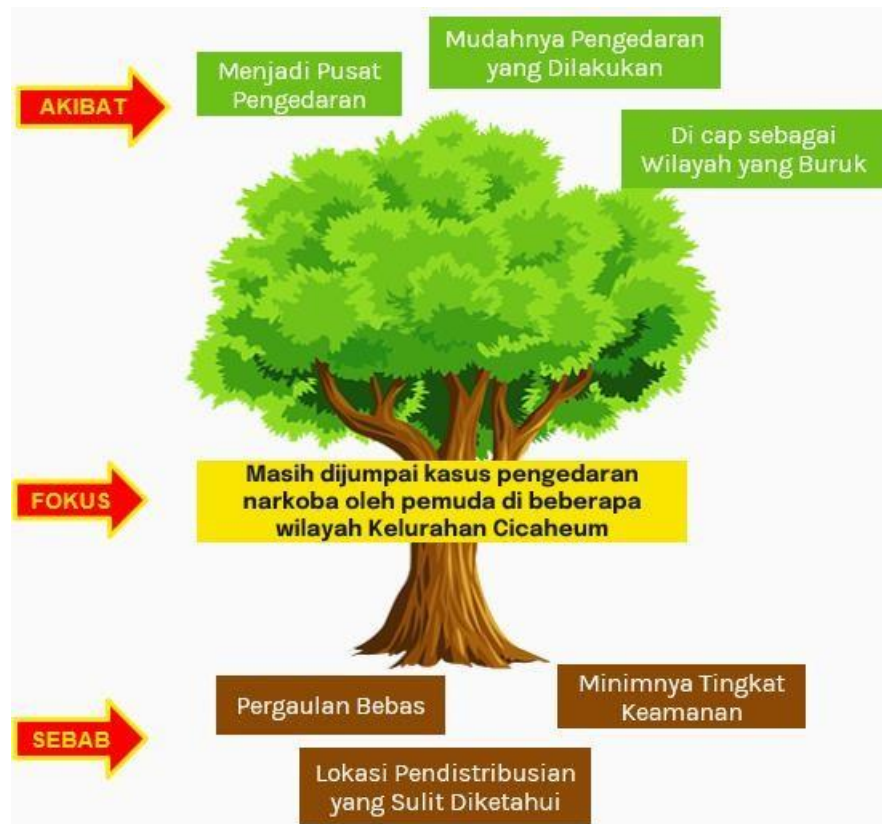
AKIBAT

Menjadi Pusat Pengedaran

Mudahnya Pengedaran yang Dilakukan

Di cap sebagai Wilayah yang Buruk

FOKUS

Masih dijumpai kasus pengedaran narkoba oleh pemuda di beberapa wilayah Kelurahan Cicaheum

SEBAB

Pergaulan Bebas

Minimnya Tingkat Keamanan

Lokasi Pendistribusian yang Sulit Diketahui